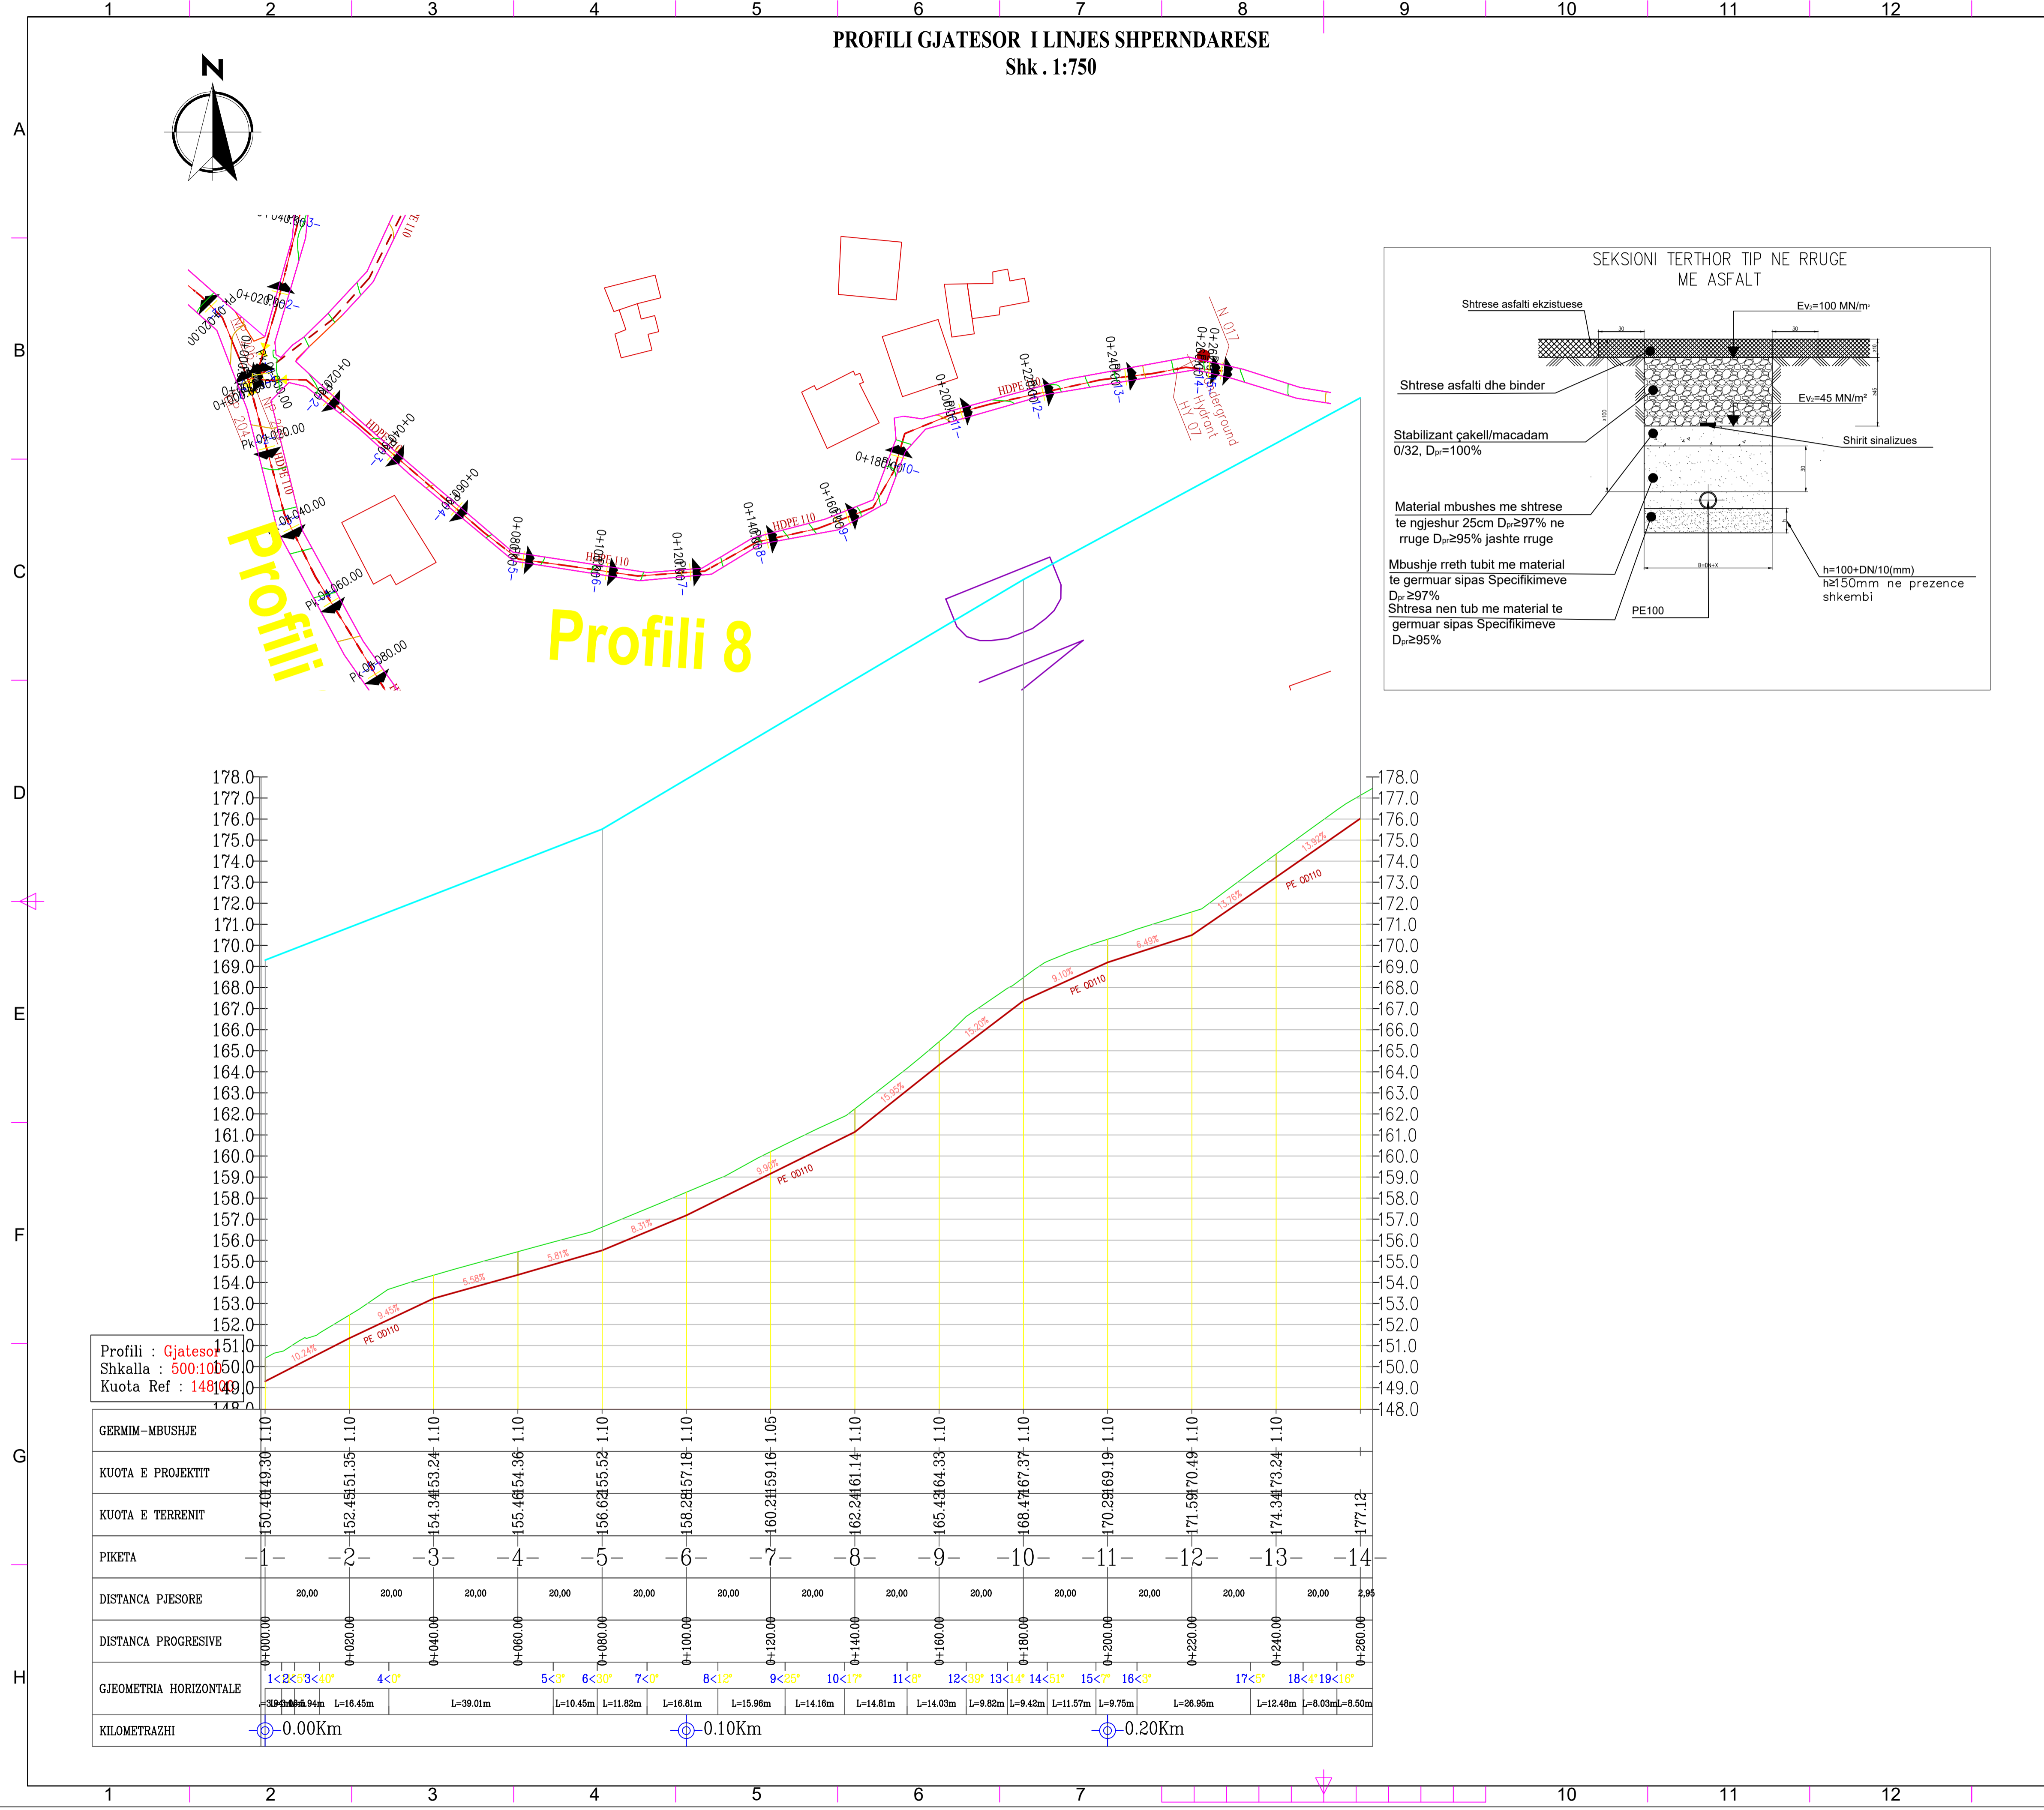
1 2 3 4 5 6 7 8 9 10 11 12

A
B
C
D
E
F
G
H

PROFILI GJATESOR I LINJES SHPERNDARESE
Shk . 1:750

N

Profili
Profili 8

HDPE 110
HDPE 110
HDPE 110
HDPE 110

SEKSIONI TERTHOR TIP NE RRUGE ME ASFALT

Shtrese asfalti ekzistuese
Ev₂=100 MN/m²
Shtrese asfalti dhe binder
Ev₂=45 MN/m²
Stabilizant çakell/macadam 0/32, Dpr=100%
Shirit sinalizues
Material mbushes me shtrese te ngjeshur 25cm Dpr≥97% ne rruge Dpr≥95% jashte rruge
Mbushje rreth tubit me material te germuar sipas Specifikimeve Dpr ≥97%
Shtresa nen tub me material te germuar sipas Specifikimeve Dpr≥95%
PE100
h=100+DN/10(mm)
h≥150mm ne prezence shkembi

Profili : Gjatesor
Shkalla : 500:100
Kuota Ref : 148.00

178.0
177.0
176.0
175.0
174.0
173.0
172.0
171.0
170.0
169.0
168.0
167.0
166.0
165.0
164.0
163.0
162.0
161.0
160.0
159.0
158.0
157.0
156.0
155.0
154.0
153.0
152.0
151.0
150.0
149.0
148.0

PE OD110
10.24%
9.45%
5.58%
5.81%
8.31%
9.90%
15.95%
15.20%
9.10%
6.49%
13.76%
13.92%

| GERMIM-MBUSHJE | 1.10 | 1.10 | 1.10 | 1.10 | 1.10 | 1.10 | 1.05 | 1.10 | 1.10 | 1.10 | 1.10 | 1.10 | 1.10 | |
|---|---|---|---|---|---|---|---|---|---|---|---|---|---|---|
| KUOTA E PROJEKTIT | 149.30 | 151.35 | 153.24 | 154.36 | 155.52 | 157.18 | 159.16 | 161.14 | 164.33 | 167.37 | 169.19 | 170.49 | 173.24 | |
| KUOTA E TERRENIT | 150.40 | 152.45 | 154.34 | 155.46 | 156.62 | 158.28 | 160.21 | 162.24 | 165.43 | 168.47 | 170.29 | 171.59 | 174.34 | 177.12 |
| PIKETA | 1 | 2 | 3 | 4 | 5 | 6 | 7 | 8 | 9 | 10 | 11 | 12 | 13 | 14 |
| DISTANCA PJESORE | 20,00 | 20,00 | 20,00 | 20,00 | 20,00 | 20,00 | 20,00 | 20,00 | 20,00 | 20,00 | 20,00 | 20,00 | 20,00 | 2,95 |
| DISTANCA PROGRESIVE | 0+000.00 | 0+020.00 | 0+040.00 | 0+060.00 | 0+080.00 | 0+100.00 | 0+120.00 | 0+140.00 | 0+160.00 | 0+180.00 | 0+200.00 | 0+220.00 | 0+240.00 | 0+260.00 |

GJEOMETRIA HORIZONTALE
1<2 2<23 3<40° 4<0° 5<3° 6<32° 7<0° 8<13° 9<25° 10<17° 11<0° 12<39° 13<14° 14<51° 15<7° 16<3° 17<5° 18<4° 19<16°
L=16.45m L=39.01m L=10.45m L=11.82m L=16.81m L=15.96m L=14.16m L=14.81m L=14.03m L=9.82m L=9.42m L=11.57m L=9.75m L=26.95m L=12.48m L=8.03m L=8.50m

KILOMETRAZHI 0.00Km 0.10Km 0.20Km

1 2 3 4 5 6 7 10 11 12